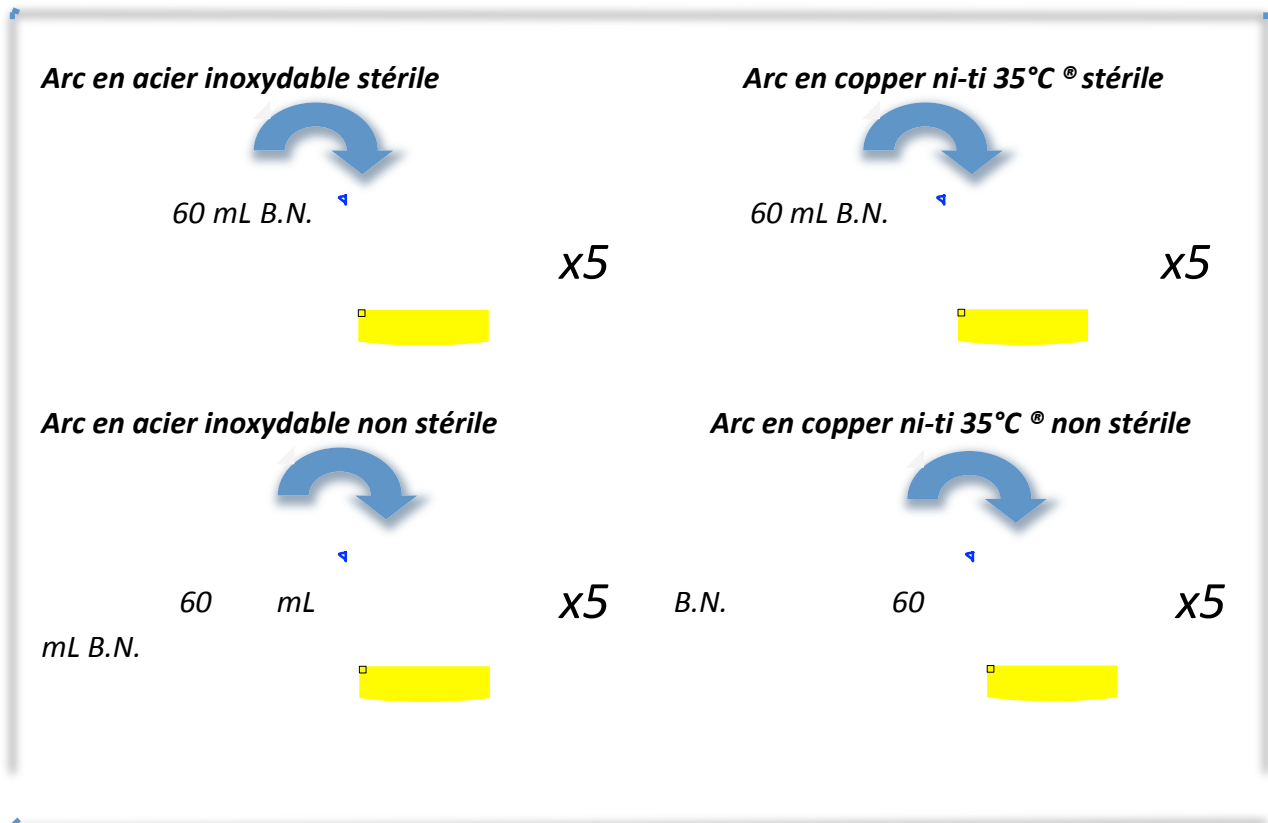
Arc en acier inoxydable stérile

60 mL B.N.

x5

Arc en copper ni-ti 35°C ® stérile

60 mL B.N.

x5

Arc en acier inoxydable non stérile

60 mL

x5

mL B.N.

Arc en copper ni-ti 35°C ® non stérile

B.N. 60

x5